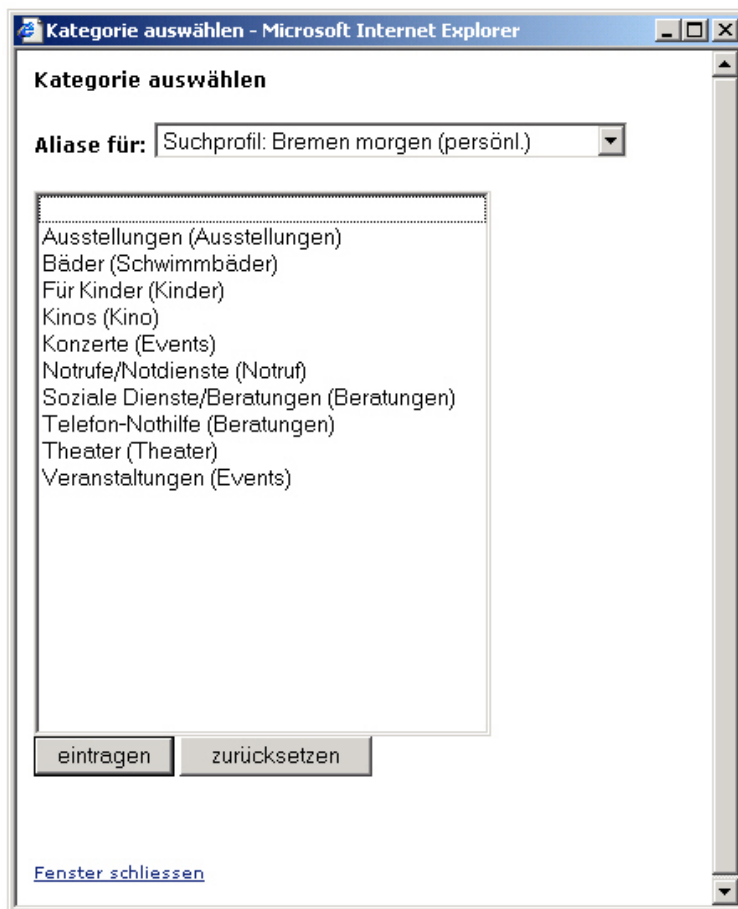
Kategorie auswählen - Microsoft Internet Explorer

Kategorie auswählen

Aliase für: Suchprofil: Bremen morgen (persönl.)

Ausstellungen (Ausstellungen)
Bäder (Schwimmbäder)
Für Kinder (Kinder)
Kinos (Kino)
Konzerte (Events)
Notrufe/Notdienste (Notruf)
Soziale Dienste/Beratungen (Beratungen)
Telefon-Nothilfe (Beratungen)
Theater (Theater)
Veranstaltungen (Events)

eintragen zurücksetzen

Fenster schliessen